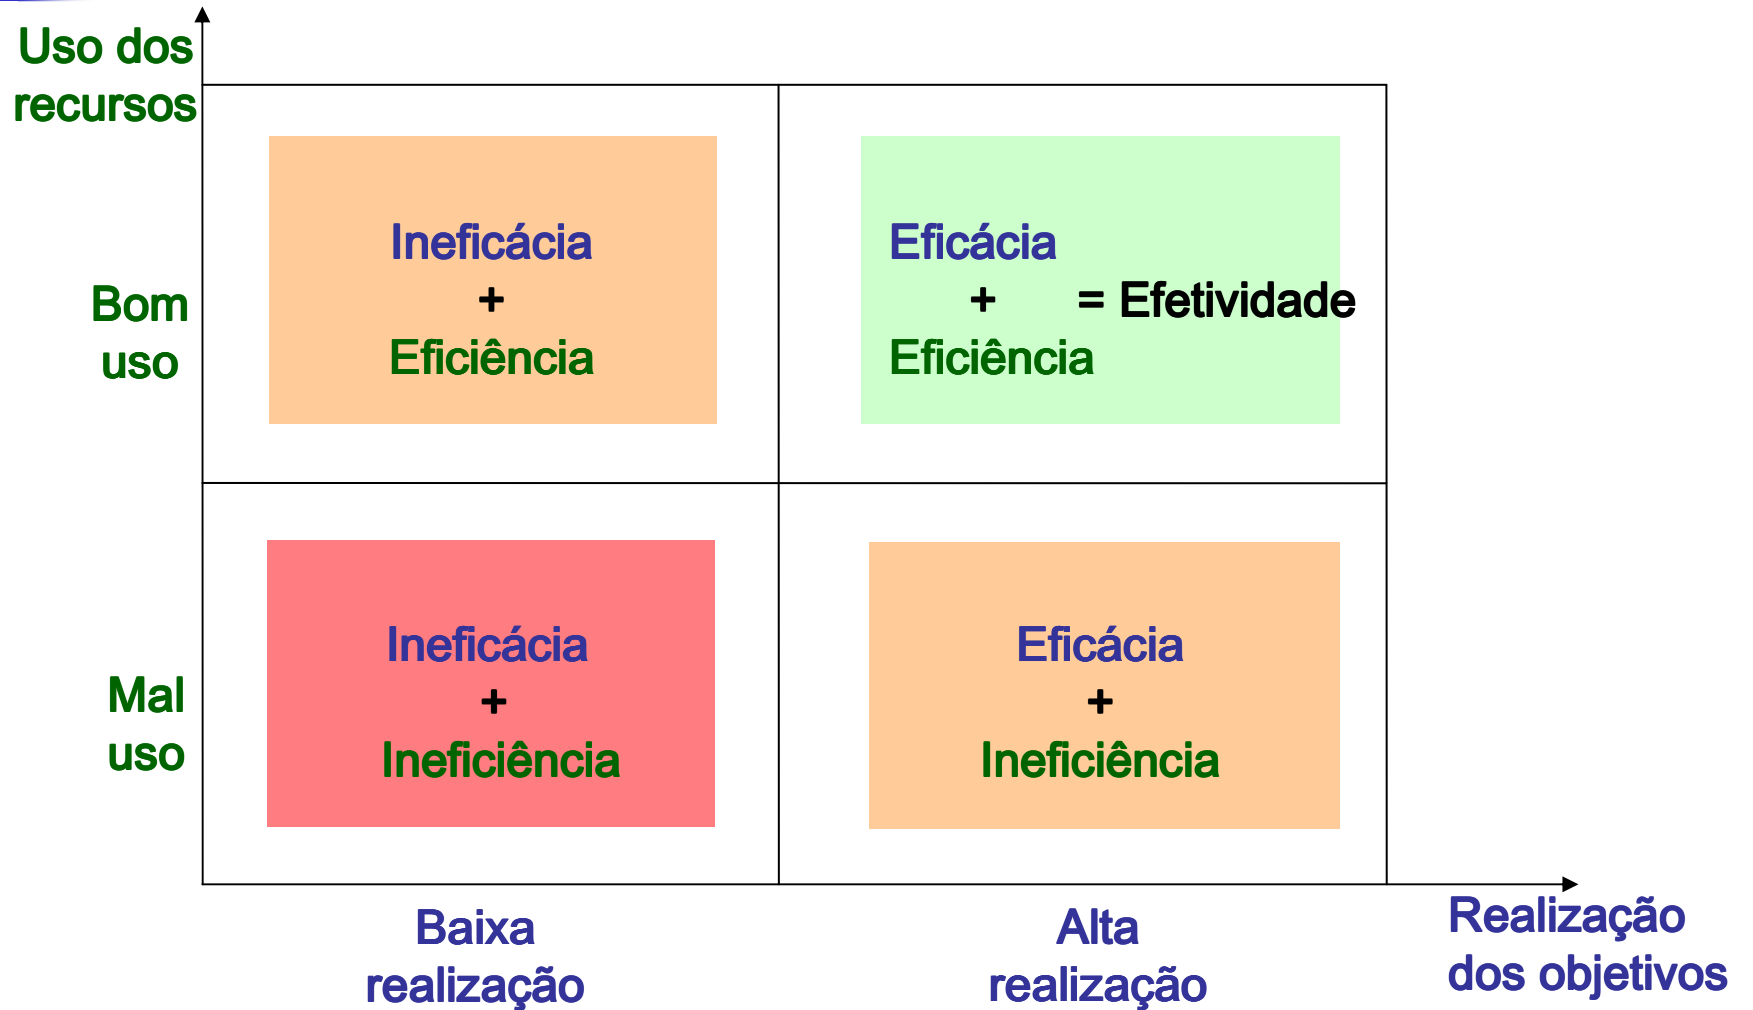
Uso dos recursos

Bom uso

Ineficácia
+
Eficiência

Eficácia
+ = Efetividade
Eficiência

Mal uso

Ineficácia
+
Ineficiência

Eficácia
+
Ineficiência

Baixa realização

Alta realização

Realização dos objetivos